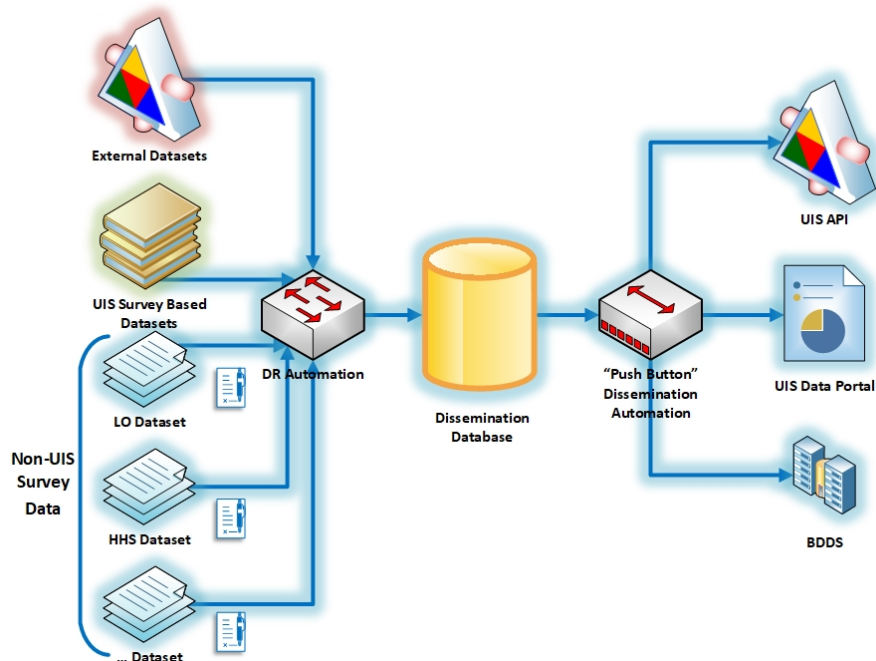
External Datasets

UIS Survey Based Datasets

DR Automation

Dissemination Database

"Push Button" Dissemination Automation

UIS API

UIS Data Portal

BDDS

Non-UIS Survey Data

LO Dataset

HHS Dataset

... Dataset